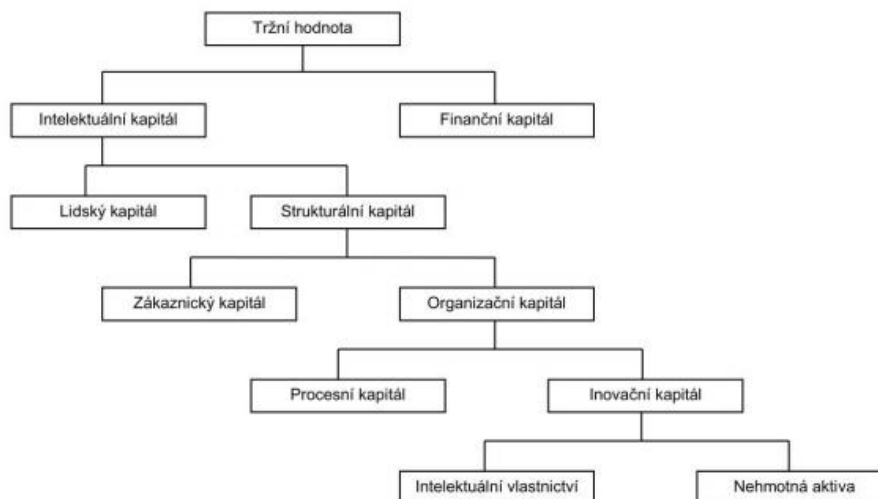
Tržní hodnota

Intelektuální kapitál

Finanční kapitál

Lidský kapitál

Strukturální kapitál

Zákaznický kapitál

Organizační kapitál

Procesní kapitál

Inovační kapitál

Intelektuální vlastnictví

Nehmotná aktiva